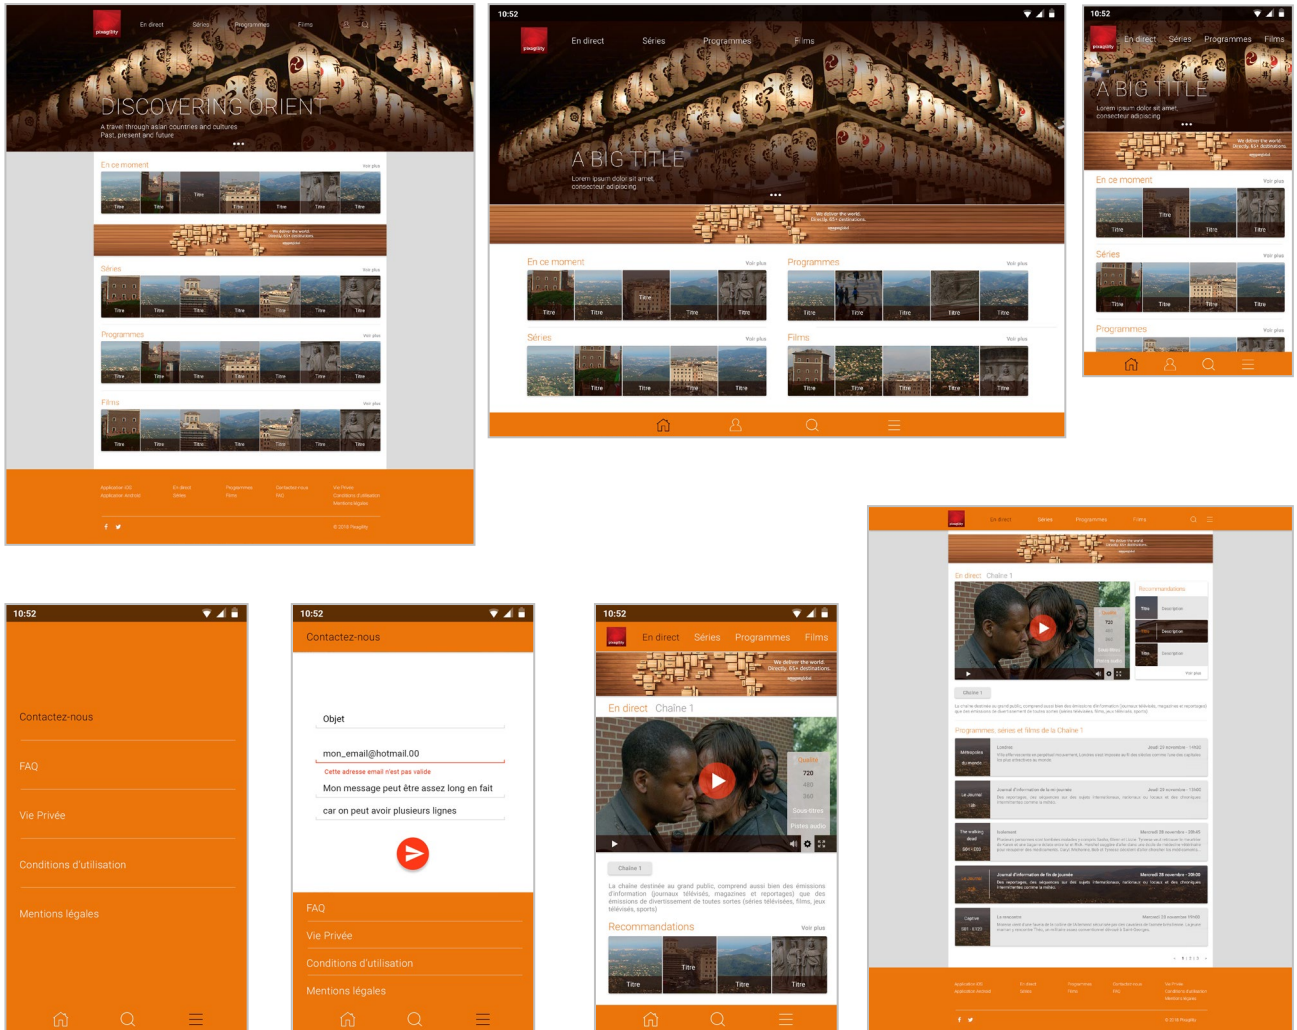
pixagility En direct Séries Programmes Films

DISCOVERING ORIENT
A travel through asian countries and cultures
Past, present and future

En ce moment Voir plus
Titre Titre Titre Titre Titre Titre Titre

We deliver the world. Directly. 65+ destinations.

Séries Voir plus
Titre Titre Titre Titre Titre Titre Titre

Programmes Voir plus
Titre Titre Titre Titre Titre Titre Titre

Films Voir plus
Titre Titre Titre Titre Titre Titre Titre

Application iOS Application Android En direct Séries Programmes Films Contactez-nous FAQ Vie Privée Conditions d'utilisation Mentions légales

© 2018 Pixagility

10:52
En direct Séries Programmes Films
A BIG TITLE
Lorem ipsum dolor sit amet consectetur adipiscing

We deliver the world. Directly. 65+ destinations.

En ce moment Voir plus
Titre Titre Titre Titre Titre
Programmes Voir plus
Titre Titre Titre Titre Titre
Séries Voir plus
Titre Titre Titre Titre Titre
Films Voir plus
Titre Titre Titre Titre Titre

10:52
En direct Séries Programmes Films
A BIG TITLE
Lorem ipsum dolor sit amet consectetur adipiscing
We deliver the world. Directly. 65+ destinations.
En ce moment Voir plus
Titre Titre Titre Titre
Séries Voir plus
Titre Titre Titre Titre
Programmes Voir plus

En direct Séries Programmes Films
We deliver the world. Directly. 65+ destinations.
En direct Chaîne 1
Qualité 720 480 360 Sous-titres Pistes audio
Recommandations
Titre Description
Titre Description
Titre Description
Voir plus
Chaîne 1
Programmes, séries et films de la Chaîne 1
Application iOS Application Android En direct Séries Programmes Films Contactez-nous FAQ Vie Privée Conditions d'utilisation Mentions légales
© 2018 Pixagility

10:52
Contactez-nous
FAQ
Vie Privée
Conditions d'utilisation
Mentions légales

10:52
Contactez-nous
Objet
mon_email@hotmail.00
Cette adresse email n'est pas valide
Mon message peut être assez long en fait
car on peut avoir plusieurs lignes
FAQ
Vie Privée
Conditions d'utilisation
Mentions légales

10:52
En direct Séries Programmes Films
We deliver the world. Directly. 65+ destinations.
En direct Chaîne 1
Qualité 720 480 360 Sous-titres Pistes audio
Chaîne 1
La chaîne destinée au grand public, comprend aussi bien des émissions d'information (journaux télévisés, magazines et reportages) que des émissions de divertissement de toutes sortes (séries télévisées, films, jeux télévisés, sports)
Recommandations Voir plus
Titre Titre Titre Titre